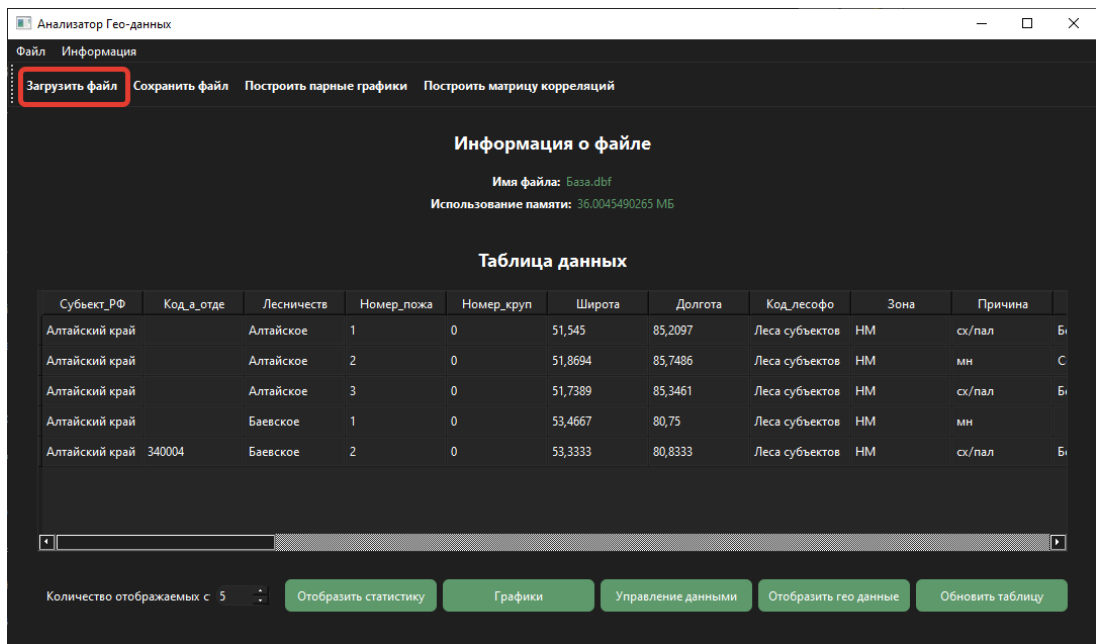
Анализатор Гео-данных

Файл Информация

Загрузить файл Сохранить файл Построить парные графики Построить матрицу корреляций

Информация о файле

Имя файла: База.dbf
Использование памяти: 36.0045490265 МБ

Таблица данных

| Субъект_РФ | Код_а_отде | Лесничеств | Номер_пожа | Номер_круп | Широта | Долгота | Код_лесофо | Зона | Причина | |
|---|---|---|---|---|---|---|---|---|---|---|
| Алтайский край | | Алтайское | 1 | 0 | 51,545 | 85,2097 | Леса субъектов | НМ | сх/пал | Б |
| Алтайский край | | Алтайское | 2 | 0 | 51,8694 | 85,7486 | Леса субъектов | НМ | мн | С |
| Алтайский край | | Алтайское | 3 | 0 | 51,7389 | 85,3461 | Леса субъектов | НМ | сх/пал | Б |
| Алтайский край | | Баевское | 1 | 0 | 53,4667 | 80,75 | Леса субъектов | НМ | мн | |
| Алтайский край | 340004 | Баевское | 2 | 0 | 53,3333 | 80,8333 | Леса субъектов | НМ | сх/пал | Б |

Количество отображаемых с 5

Отобразить статистику Графики Управление данными Отобразить гео данные Обновить таблицу